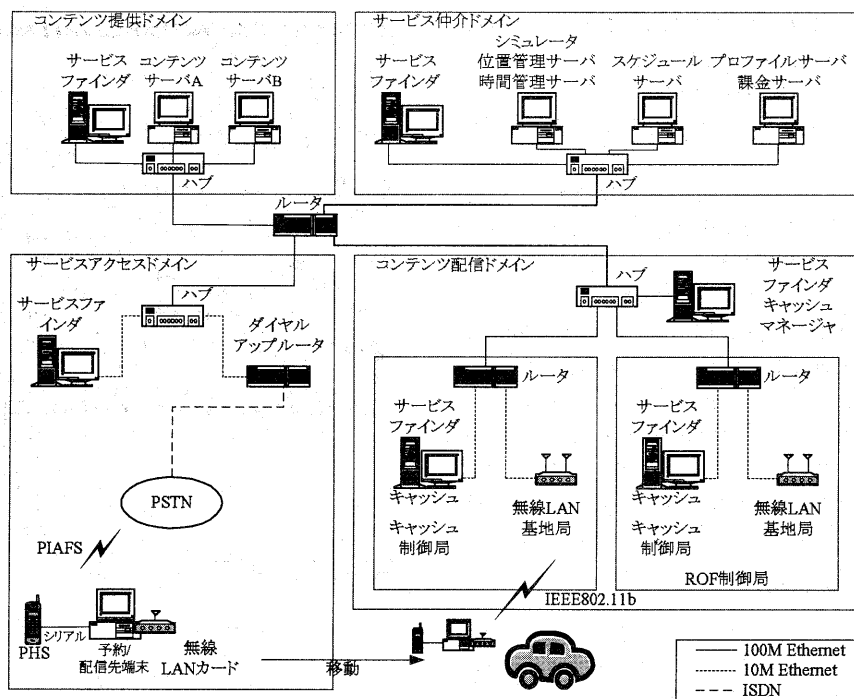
コンテンツ提供ドメイン

サービスファインダ

コンテンツサーバA

コンテンツサーバB

ハブ

サービス仲介ドメイン

サービスファインダ

シミュレータ
位置管理サーバ
時間管理サーバ

スケジュールサーバ

プロファイルサーバ
課金サーバ

ハブ

ルータ

サービスアクセスドメイン

ハブ

サービスファインダ

ダイヤルアップルータ

PSTN

PIAFS

PHS

シリアル

予約/配信先端末

無線LANカード

移動

コンテンツ配信ドメイン

ハブ

サービスファインダキャッシュマネージャ

ルータ

サービスファインダ

キャッシュ

無線LAN基地局

キャッシュ制御局

ルータ

サービスファインダ

キャッシュ

無線LAN基地局

キャッシュ制御局

ROF制御局

IEEE802.11b

100M Ethernet
10M Ethernet
ISDN